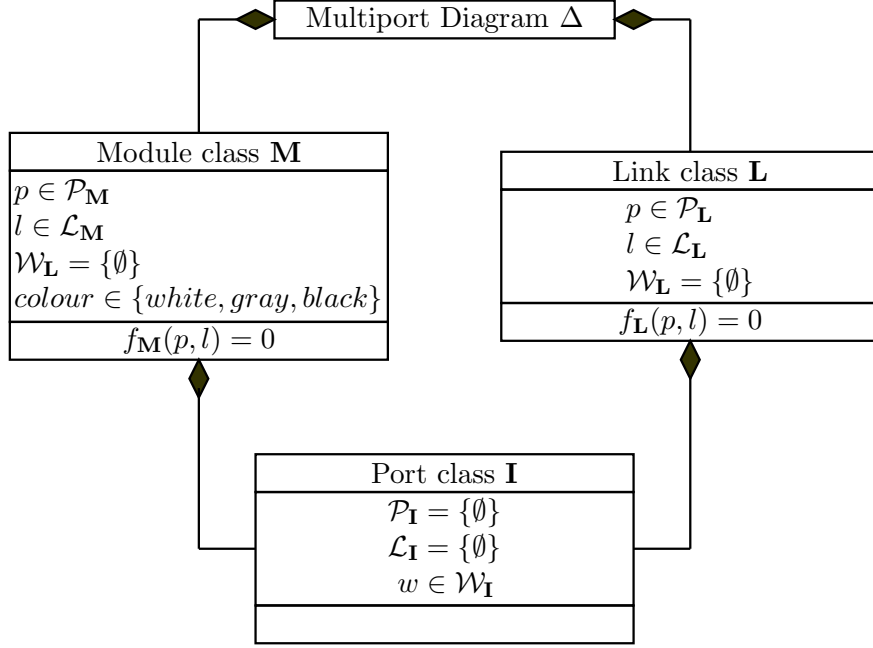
Multiport Diagram $\Delta$

Module class $\mathbf{M}$

$p \in \mathcal{P}_{\mathbf{M}}$
$l \in \mathcal{L}_{\mathbf{M}}$
$\mathcal{W}_{\mathbf{L}} = \{\emptyset\}$
$colour \in \{white, gray, black\}$

$f_{\mathbf{M}}(p, l) = 0$

Link class $\mathbf{L}$

$p \in \mathcal{P}_{\mathbf{L}}$
$l \in \mathcal{L}_{\mathbf{L}}$
$\mathcal{W}_{\mathbf{L}} = \{\emptyset\}$

$f_{\mathbf{L}}(p, l) = 0$

Port class $\mathbf{I}$

$\mathcal{P}_{\mathbf{I}} = \{\emptyset\}$
$\mathcal{L}_{\mathbf{I}} = \{\emptyset\}$
$w \in \mathcal{W}_{\mathbf{I}}$